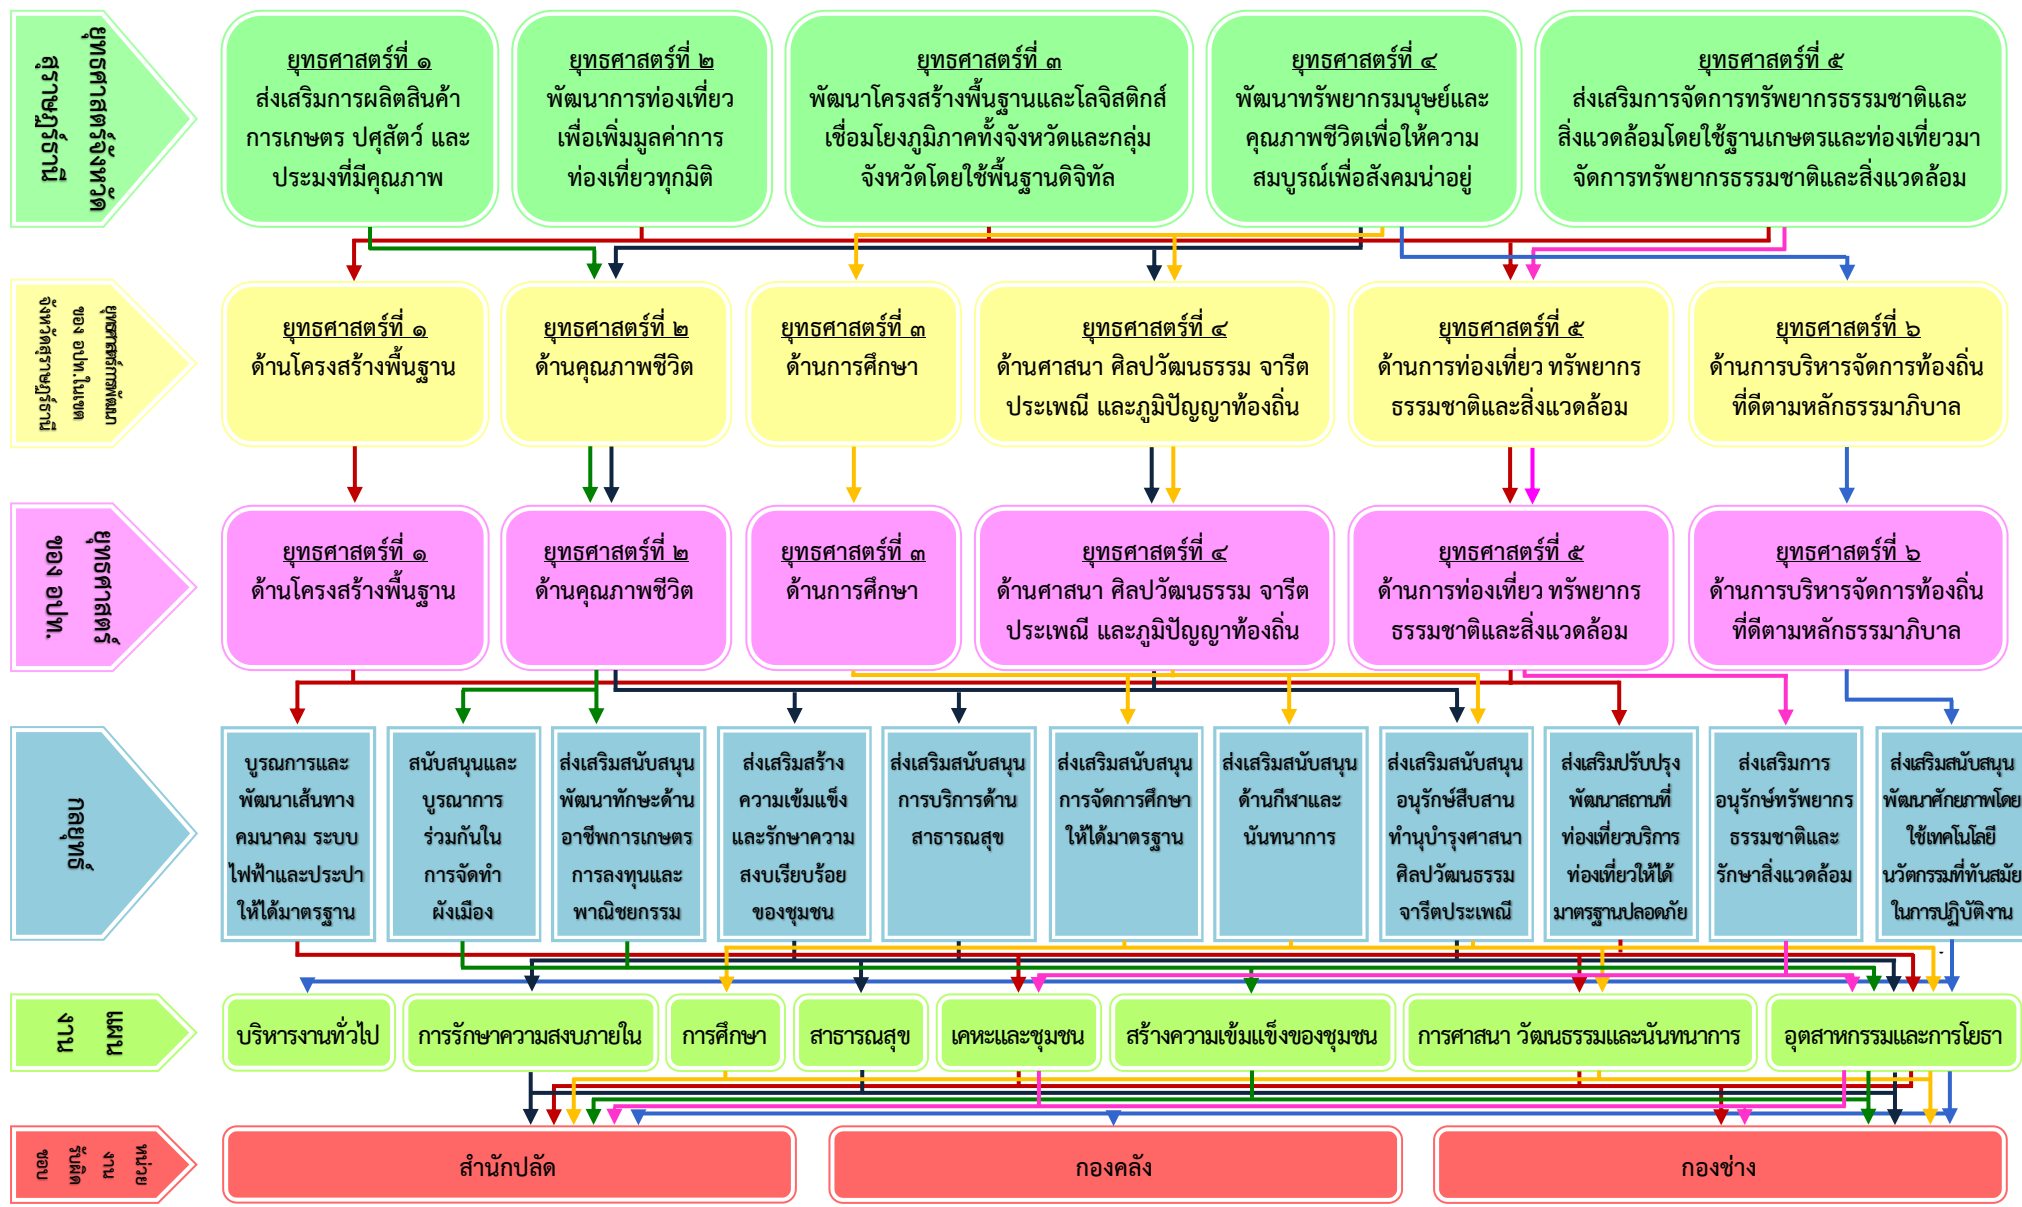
ยุทธศาสตร์จังหวัดสุราษฎร์ธานี

ยุทธศาสตร์ที่ ๑
ส่งเสริมการผลิตสินค้าการเกษตร ปศุสัตว์ และประมงที่มีคุณภาพ

ยุทธศาสตร์ที่ ๒
พัฒนาการท่องเที่ยวเพื่อเพิ่มมูลค่าการท่องเที่ยวทุกมิติ

ยุทธศาสตร์ที่ ๓
พัฒนาโครงสร้างพื้นฐานและโลจิสติกส์เชื่อมโยงภูมิภาคทั้งจังหวัดและกลุ่มจังหวัดโดยใช้พื้นฐานดิจิทัล

ยุทธศาสตร์ที่ ๔
พัฒนาทรัพยากรมนุษย์และคุณภาพชีวิตเพื่อให้ความสมบูรณ์เพื่อสังคมน่าอยู่

ยุทธศาสตร์ที่ ๕
ส่งเสริมการจัดการทรัพยากรธรรมชาติและสิ่งแวดล้อมโดยใช้ฐานเกษตรและท่องเที่ยวมาจัดการทรัพยากรธรรมชาติและสิ่งแวดล้อม

ยุทธศาสตร์การพัฒนาของ อปท.ในเขตจังหวัดสุราษฎร์ธานี

ยุทธศาสตร์ที่ ๑
ด้านโครงสร้างพื้นฐาน

ยุทธศาสตร์ที่ ๒
ด้านคุณภาพชีวิต

ยุทธศาสตร์ที่ ๓
ด้านการศึกษา

ยุทธศาสตร์ที่ ๔
ด้านศาสนา ศิลปวัฒนธรรม จารีตประเพณี และภูมิปัญญาท้องถิ่น

ยุทธศาสตร์ที่ ๕
ด้านการท่องเที่ยว ทรัพยากรธรรมชาติและสิ่งแวดล้อม

ยุทธศาสตร์ที่ ๖
ด้านการบริหารจัดการท้องถิ่นที่ดีตามหลักธรรมาภิบาล

ยุทธศาสตร์ของ อปท.

ยุทธศาสตร์ที่ ๑
ด้านโครงสร้างพื้นฐาน

ยุทธศาสตร์ที่ ๒
ด้านคุณภาพชีวิต

ยุทธศาสตร์ที่ ๓
ด้านการศึกษา

ยุทธศาสตร์ที่ ๔
ด้านศาสนา ศิลปวัฒนธรรม จารีตประเพณี และภูมิปัญญาท้องถิ่น

ยุทธศาสตร์ที่ ๕
ด้านการท่องเที่ยว ทรัพยากรธรรมชาติและสิ่งแวดล้อม

ยุทธศาสตร์ที่ ๖
ด้านการบริหารจัดการท้องถิ่นที่ดีตามหลักธรรมาภิบาล

กลยุทธ์

บูรณการและพัฒนาเส้นทางคมนาคม ระบบไฟฟ้าและประปาให้ได้มาตรฐาน

สนับสนุนและบูรณาการร่วมกันในการจัดทำผังเมือง

ส่งเสริมสนับสนุนพัฒนาทักษะด้านอาชีพการเกษตร การลงทุนและพาณิชยกรรม

ส่งเสริมสร้างความเข้มแข็งและรักษาความสงบเรียบร้อยของชุมชน

ส่งเสริมสนับสนุนการบริการด้านสาธารณสุข

ส่งเสริมสนับสนุนการจัดการศึกษาให้ได้มาตรฐาน

ส่งเสริมสนับสนุนด้านกีฬาและนันทนาการ

ส่งเสริมสนับสนุนอนุรักษ์สืบสานทำนุบำรุงศาสนาศิลปวัฒนธรรมจารีตประเพณี

ส่งเสริมปรับปรุงพัฒนาสถานที่ท่องเที่ยวบริการท่องเที่ยวให้ได้มาตรฐานปลอดภัย

ส่งเสริมการอนุรักษ์ทรัพยากรธรรมชาติและรักษาสิ่งแวดล้อม

ส่งเสริมสนับสนุนพัฒนาศักยภาพโดยใช้เทคโนโลยีนวัตกรรมที่ทันสมัยในการปฏิบัติงาน

แผนงาน

บริหารงานทั่วไป

การรักษาความสงบภายใน

การศึกษา

สาธารณสุข

เคหะและชุมชน

สร้างความเข้มแข็งของชุมชน

การศาสนา วัฒนธรรมและนันทนาการ

อุตสาหกรรมและการโยธา

หน่วยงานรับผิดชอบ

สำนักปลัด

กองคลัง

กองช่าง